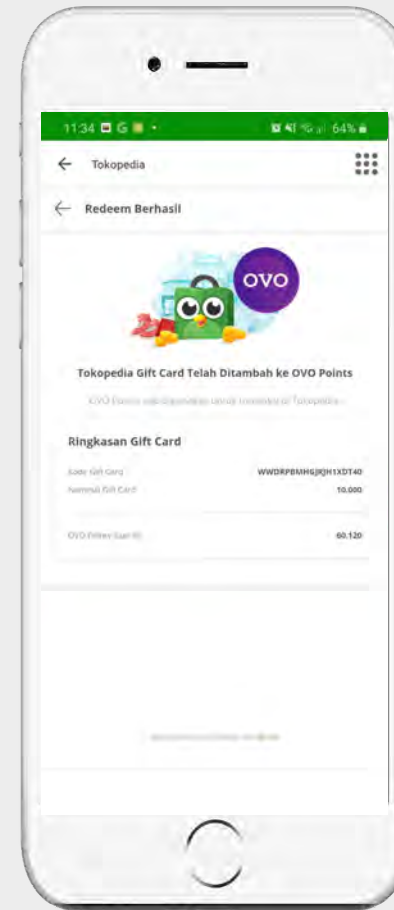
11:34 G • 64%

Tokopedia

Redeem Berhasil

OVO

Tokopedia Gift Card Telah Ditambah ke OVO Points

OVO Points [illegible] Tokopedia

Ringkasan Gift Card

Kode Gift Card WWDRPBMHGJKJH1XDT40

Nominal Gift Card 10.000

OVO Points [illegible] 60.120

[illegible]